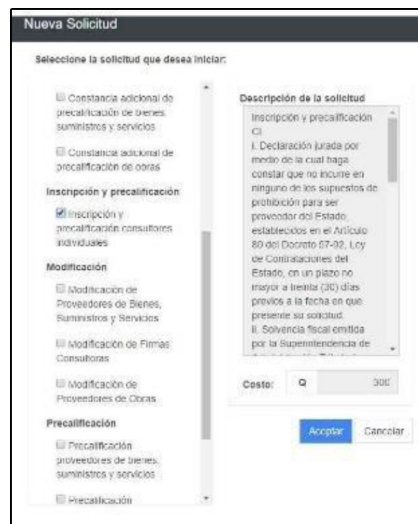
Nueva Solicitud

Seleccione la solicitud que desea iniciar:

Constancia adicional de precalificación de bienes suministros y servicios

Constancia adicional de precalificación de obras

Inscripción y precalificación

Inscripción y precalificación consultores individuales

Modificación

Modificación de Proveedores de Bienes, Suministros y Servicios

Modificación de Firmas Consultoras

Modificación de Proveedores de Obras

Precalificación

Precalificación proveedores de bienes, suministros y servicios

Precalificación

Descripción de la solicitud

Inscripción y precalificación CI
I. Declaración jurada por medio de la cual haga constar que no incurre en ninguno de los supuestos de prohibición para ser proveedor del Estado, establecidos en el Artículo 80 del Decreto 57-92, Ley de Contrataciones del Estado, en un plazo no mayor a treinta (30) días previos a la fecha en que presente su solicitud.
II. Solvencia fiscal emitida por la Superintendencia de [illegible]

Costo: Q 300

Aceptar Cancelar